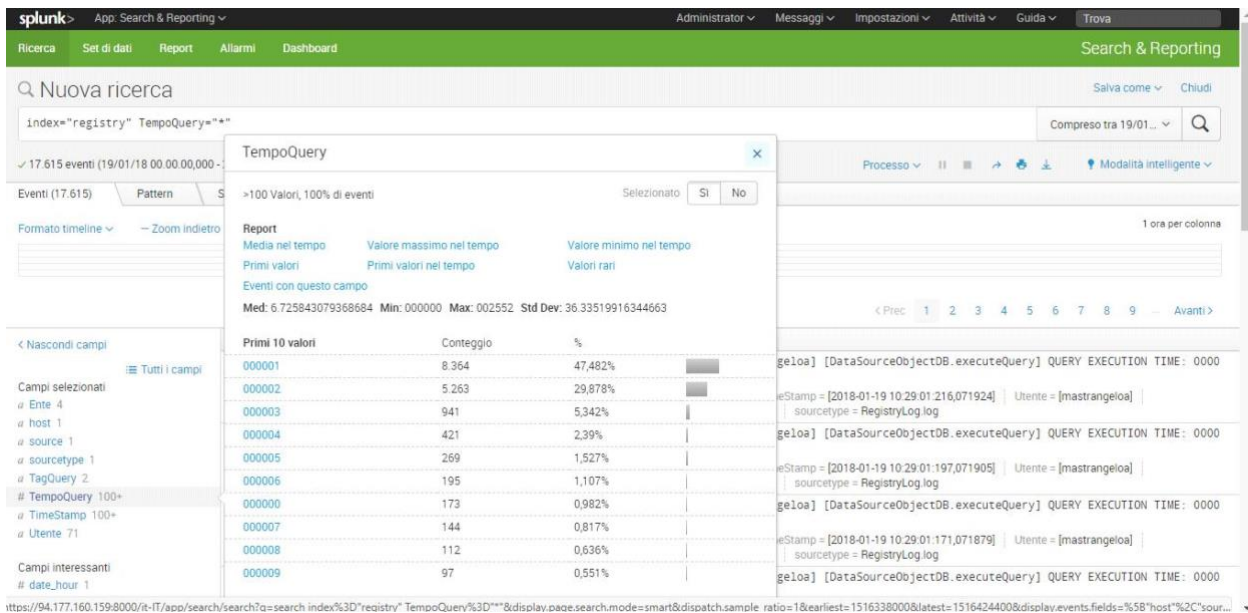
splunk> App: Search & Reporting ∨ Administrator ∨ Messaggi ∨ Impostazioni ∨ Attività ∨ Guida ∨ Trova

Ricerca Set di dati Report Allarmi Dashboard Search & Reporting

Nuova ricerca

Salva come ∨ Chiudi

index="registry" TempoQuery="*"

Compreso tra 19/01... ∨

✓ 17.615 eventi (19/01/18 00.00.00,000 -

Processo ∨ Modalità intelligente ∨

Eventi (17.615) Pattern S

Formato timeline ∨ — Zoom indietro

1 ora per colonna

‹ Prec 1 2 3 4 5 6 7 8 9 ... Avanti ›

‹ Nascondi campi

Tutti i campi

Campi selezionati
a Ente 4
a host 1
a source 1
a sourcetype 1
a TagQuery 2
# TempoQuery 100+
a TimeStamp 100+
a Utente 71

Campi interessanti
# date_hour 1

TempoQuery ×

>100 Valori, 100% di eventi Selezionato Sì No

Report
Media nel tempo Valore massimo nel tempo Valore minimo nel tempo
Primi valori Primi valori nel tempo Valori rari
Eventi con questo campo

Med: 6.725843079368684 Min: 000000 Max: 002552 Std Dev: 36.33519916344663

| Primi 10 valori | Conteggio | % |
|---|---|---|
| 000001 | 8.364 | 47,482% |
| 000002 | 5.263 | 29,878% |
| 000003 | 941 | 5,342% |
| 000004 | 421 | 2,39% |
| 000005 | 269 | 1,527% |
| 000006 | 195 | 1,107% |
| 000000 | 173 | 0,982% |
| 000007 | 144 | 0,817% |
| 000008 | 112 | 0,636% |
| 000009 | 97 | 0,551% |

geloa] [DataSourceObjectDB.executeQuery] QUERY EXECUTION TIME: 0000
eStamp = [2018-01-19 10:29:01:216,071924] Utente = [mastrangeloa]
sourcetype = RegistryLog.log
geloa] [DataSourceObjectDB.executeQuery] QUERY EXECUTION TIME: 0000
eStamp = [2018-01-19 10:29:01:197,071905] Utente = [mastrangeloa]
sourcetype = RegistryLog.log
geloa] [DataSourceObjectDB.executeQuery] QUERY EXECUTION TIME: 0000
eStamp = [2018-01-19 10:29:01:171,071879] Utente = [mastrangeloa]
sourcetype = RegistryLog.log
geloa] [DataSourceObjectDB.executeQuery] QUERY EXECUTION TIME: 0000

ttps://94.177.160.159:8000/it-IT/app/search/search?q=search index%3D"registry" TempoQuery%3D"*"&display.page.search.mode=smart&dispatch.sample_ratio=1&earliest=1516338000&latest=1516424400&display.events.fields=%5B"host"%2C"sour...